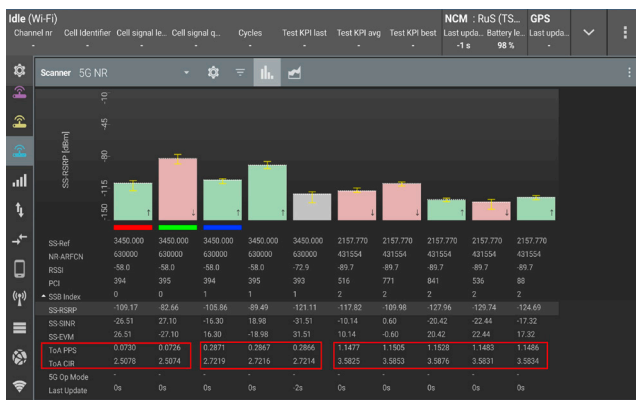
Idle (Wi-Fi)

Channel nr - | Cell Identifier - | Cell signal le... - | Cell signal q... - | Cycles - | Test KPI last - | Test KPI avg - | Test KPI best - | NCM : RuS (TS... | Last upda... -1 s | Battery le... 98 % | GPS | Last upda... -

Scanner 5G NR

SS-RSRP [dBm]

-10
-45
-80
-115
-150

| | | | | | | | | | | |
|---|---|---|---|---|---|---|---|---|---|---|
| SS-Ref | 3450.000 | 3450.000 | 3450.000 | 3450.000 | 3450.000 | 2157.770 | 2157.770 | 2157.770 | 2157.770 | 2157.770 |
| NR-ARFCN | 630000 | 630000 | 630000 | 630000 | 630000 | 431554 | 431554 | 431554 | 431554 | 431554 |
| RSSI | -58.0 | -58.0 | -58.0 | -58.0 | -72.9 | -89.7 | -89.7 | -89.7 | -89.7 | -89.7 |
| PCI | 394 | 395 | 394 | 395 | 393 | 516 | 771 | 841 | 536 | 88 |
| SSB Index | 0 | 0 | 1 | 1 | 1 | 2 | 2 | 2 | 2 | 2 |
| SS-RSRP | -105.17 | -82.66 | -105.86 | -89.49 | -121.11 | -117.82 | -109.98 | -127.06 | -129.74 | -124.69 |
| SS-SINR | -26.51 | 27.10 | -16.30 | 18.98 | -31.51 | -10.14 | 0.60 | -20.42 | -22.44 | -17.32 |
| SS-EVM | 26.51 | -27.10 | 16.30 | -18.98 | 31.51 | 10.14 | -0.60 | 20.42 | 22.44 | 17.32 |
| ToA PPS | 0.0730 | 0.0726 | 0.2871 | 0.2867 | 0.2866 | 1.1477 | 1.1505 | 1.1528 | 1.1483 | 1.1486 |
| ToA CIR | 2.5078 | 2.5074 | 2.7219 | 2.7216 | 2.7214 | 3.5825 | 3.5853 | 3.5876 | 3.5831 | 3.5834 |
| 5G Op Mode | - | - | - | - | - | - | - | - | - | - |
| Last Update | 0s | 0s | 0s | 0s | -2s | 0s | 0s | 0s | 0s | 0s |